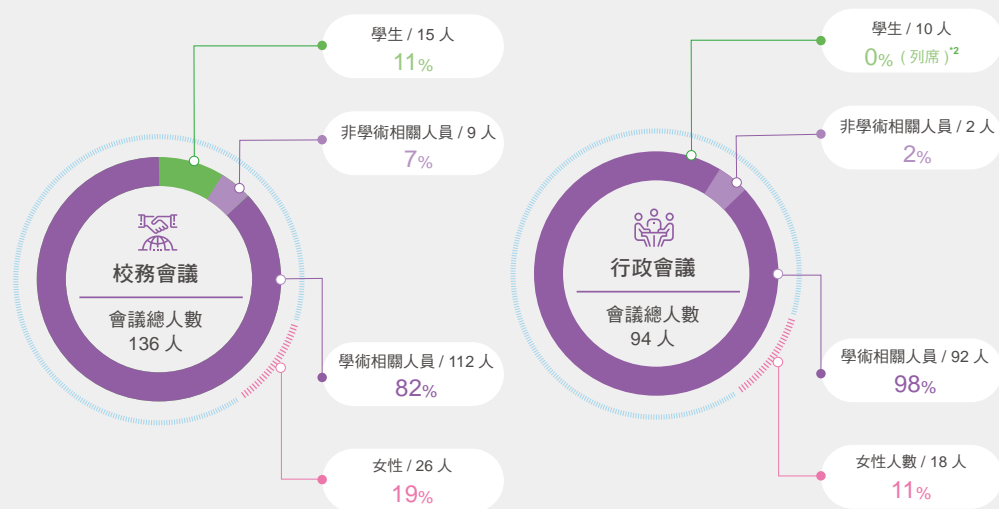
學生 / 15 人
11%

非學術相關人員 / 9 人
7%

校務會議

會議總人數
136 人

學術相關人員 / 112 人
82%

女性 / 26 人
19%

學生 / 10 人
0% (列席)$^{*2}$

非學術相關人員 / 2 人
2%

行政會議

會議總人數
94 人

學術相關人員 / 92 人
98%

女性人數 / 18 人
11%